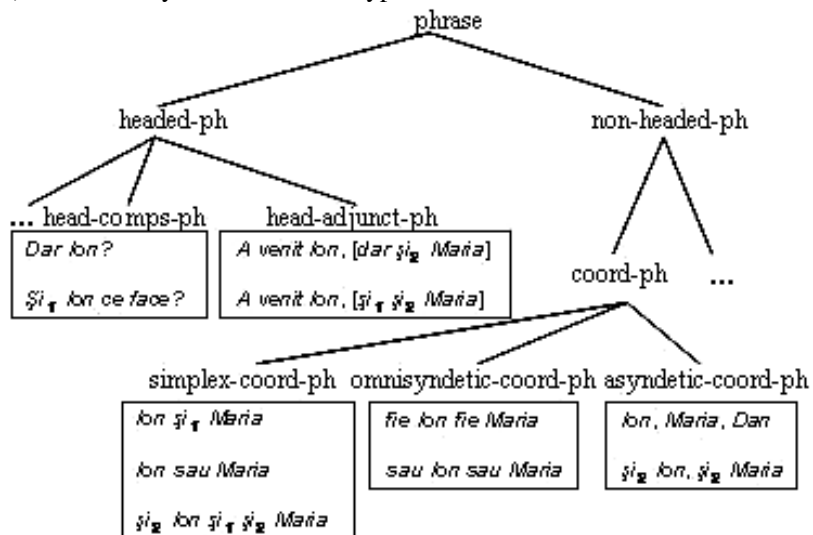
phrase

headed-ph

non-headed-ph

... head-comps-ph

head-adjunct-ph

Dar Ion?

Şi$_1$ Ion ce face?

A venit Ion, [dar şi$_2$ Maria]

A venit Ion, [şi$_1$ şi$_2$ Maria]

coord-ph

...

simplex-coord-ph

omnisyndetic-coord-ph

asyndetic-coord-ph

Ion şi$_1$ Maria

Ion sau Maria

şi$_2$ Ion şi$_1$ şi$_2$ Maria

fie Ion fie Maria

sau Ion sau Maria

Ion, Maria, Dan

şi$_2$ Ion, şi$_2$ Maria